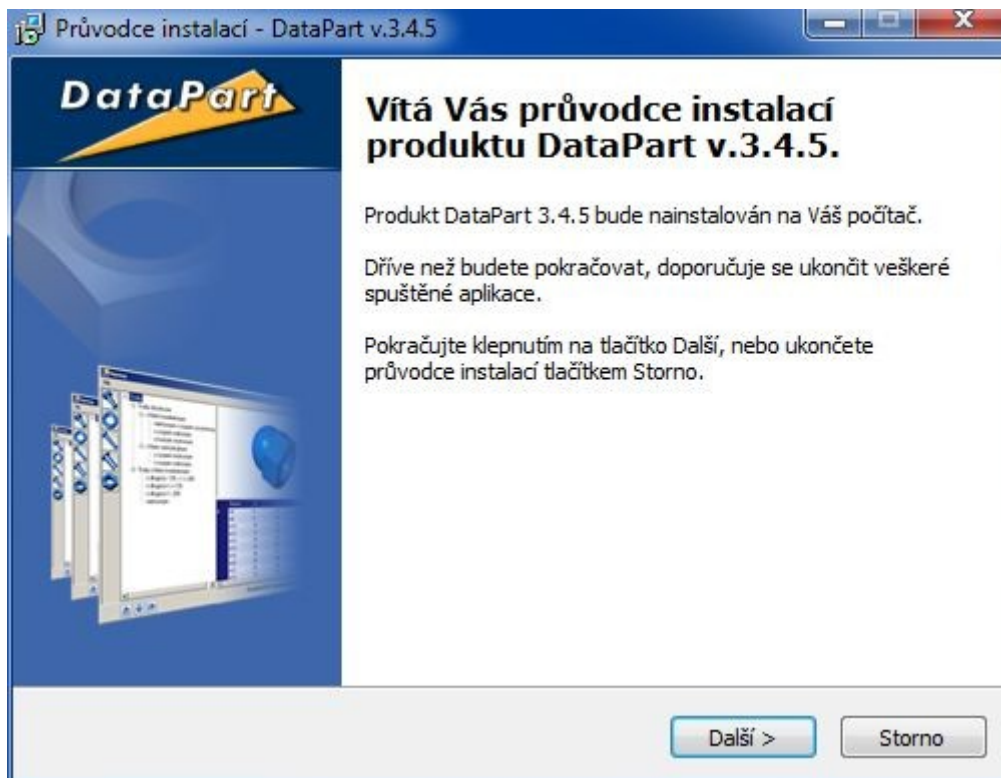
Průvodce instalací - DataPart v.3.4.5

DataPart

Vítá Vás průvodce instalací produktu DataPart v.3.4.5.

Produkt DataPart 3.4.5 bude nainstalován na Váš počítač.

Dříve než budete pokračovat, doporučuje se ukončit veškeré spuštěné aplikace.

Pokračujte klepnutím na tlačítko Další, nebo ukončete průvodce instalací tlačítkem Storno.

Další >

Storno